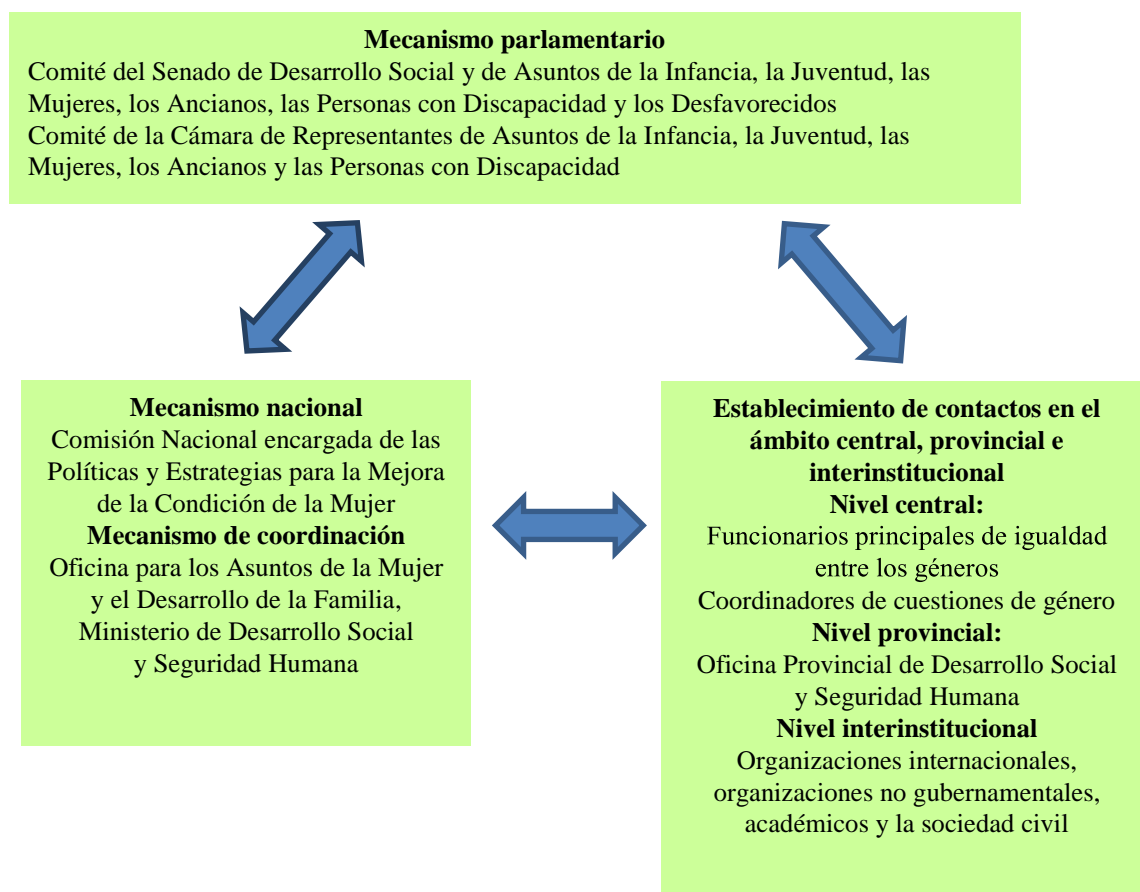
**Mecanismo parlamentario**
Comité del Senado de Desarrollo Social y de Asuntos de la Infancia, la Juventud, las Mujeres, los Ancianos, las Personas con Discapacidad y los Desfavorecidos
Comité de la Cámara de Representantes de Asuntos de la Infancia, la Juventud, las Mujeres, los Ancianos y las Personas con Discapacidad

**Mecanismo nacional**
Comisión Nacional encargada de las Políticas y Estrategias para la Mejora de la Condición de la Mujer
**Mecanismo de coordinación**
Oficina para los Asuntos de la Mujer y el Desarrollo de la Familia, Ministerio de Desarrollo Social y Seguridad Humana

**Establecimiento de contactos en el ámbito central, provincial e interinstitucional**
**Nivel central:**
Funcionarios principales de igualdad entre los géneros
Coordinadores de cuestiones de género
**Nivel provincial:**
Oficina Provincial de Desarrollo Social y Seguridad Humana
**Nivel interinstitucional**
Organizaciones internacionales, organizaciones no gubernamentales, académicos y la sociedad civil